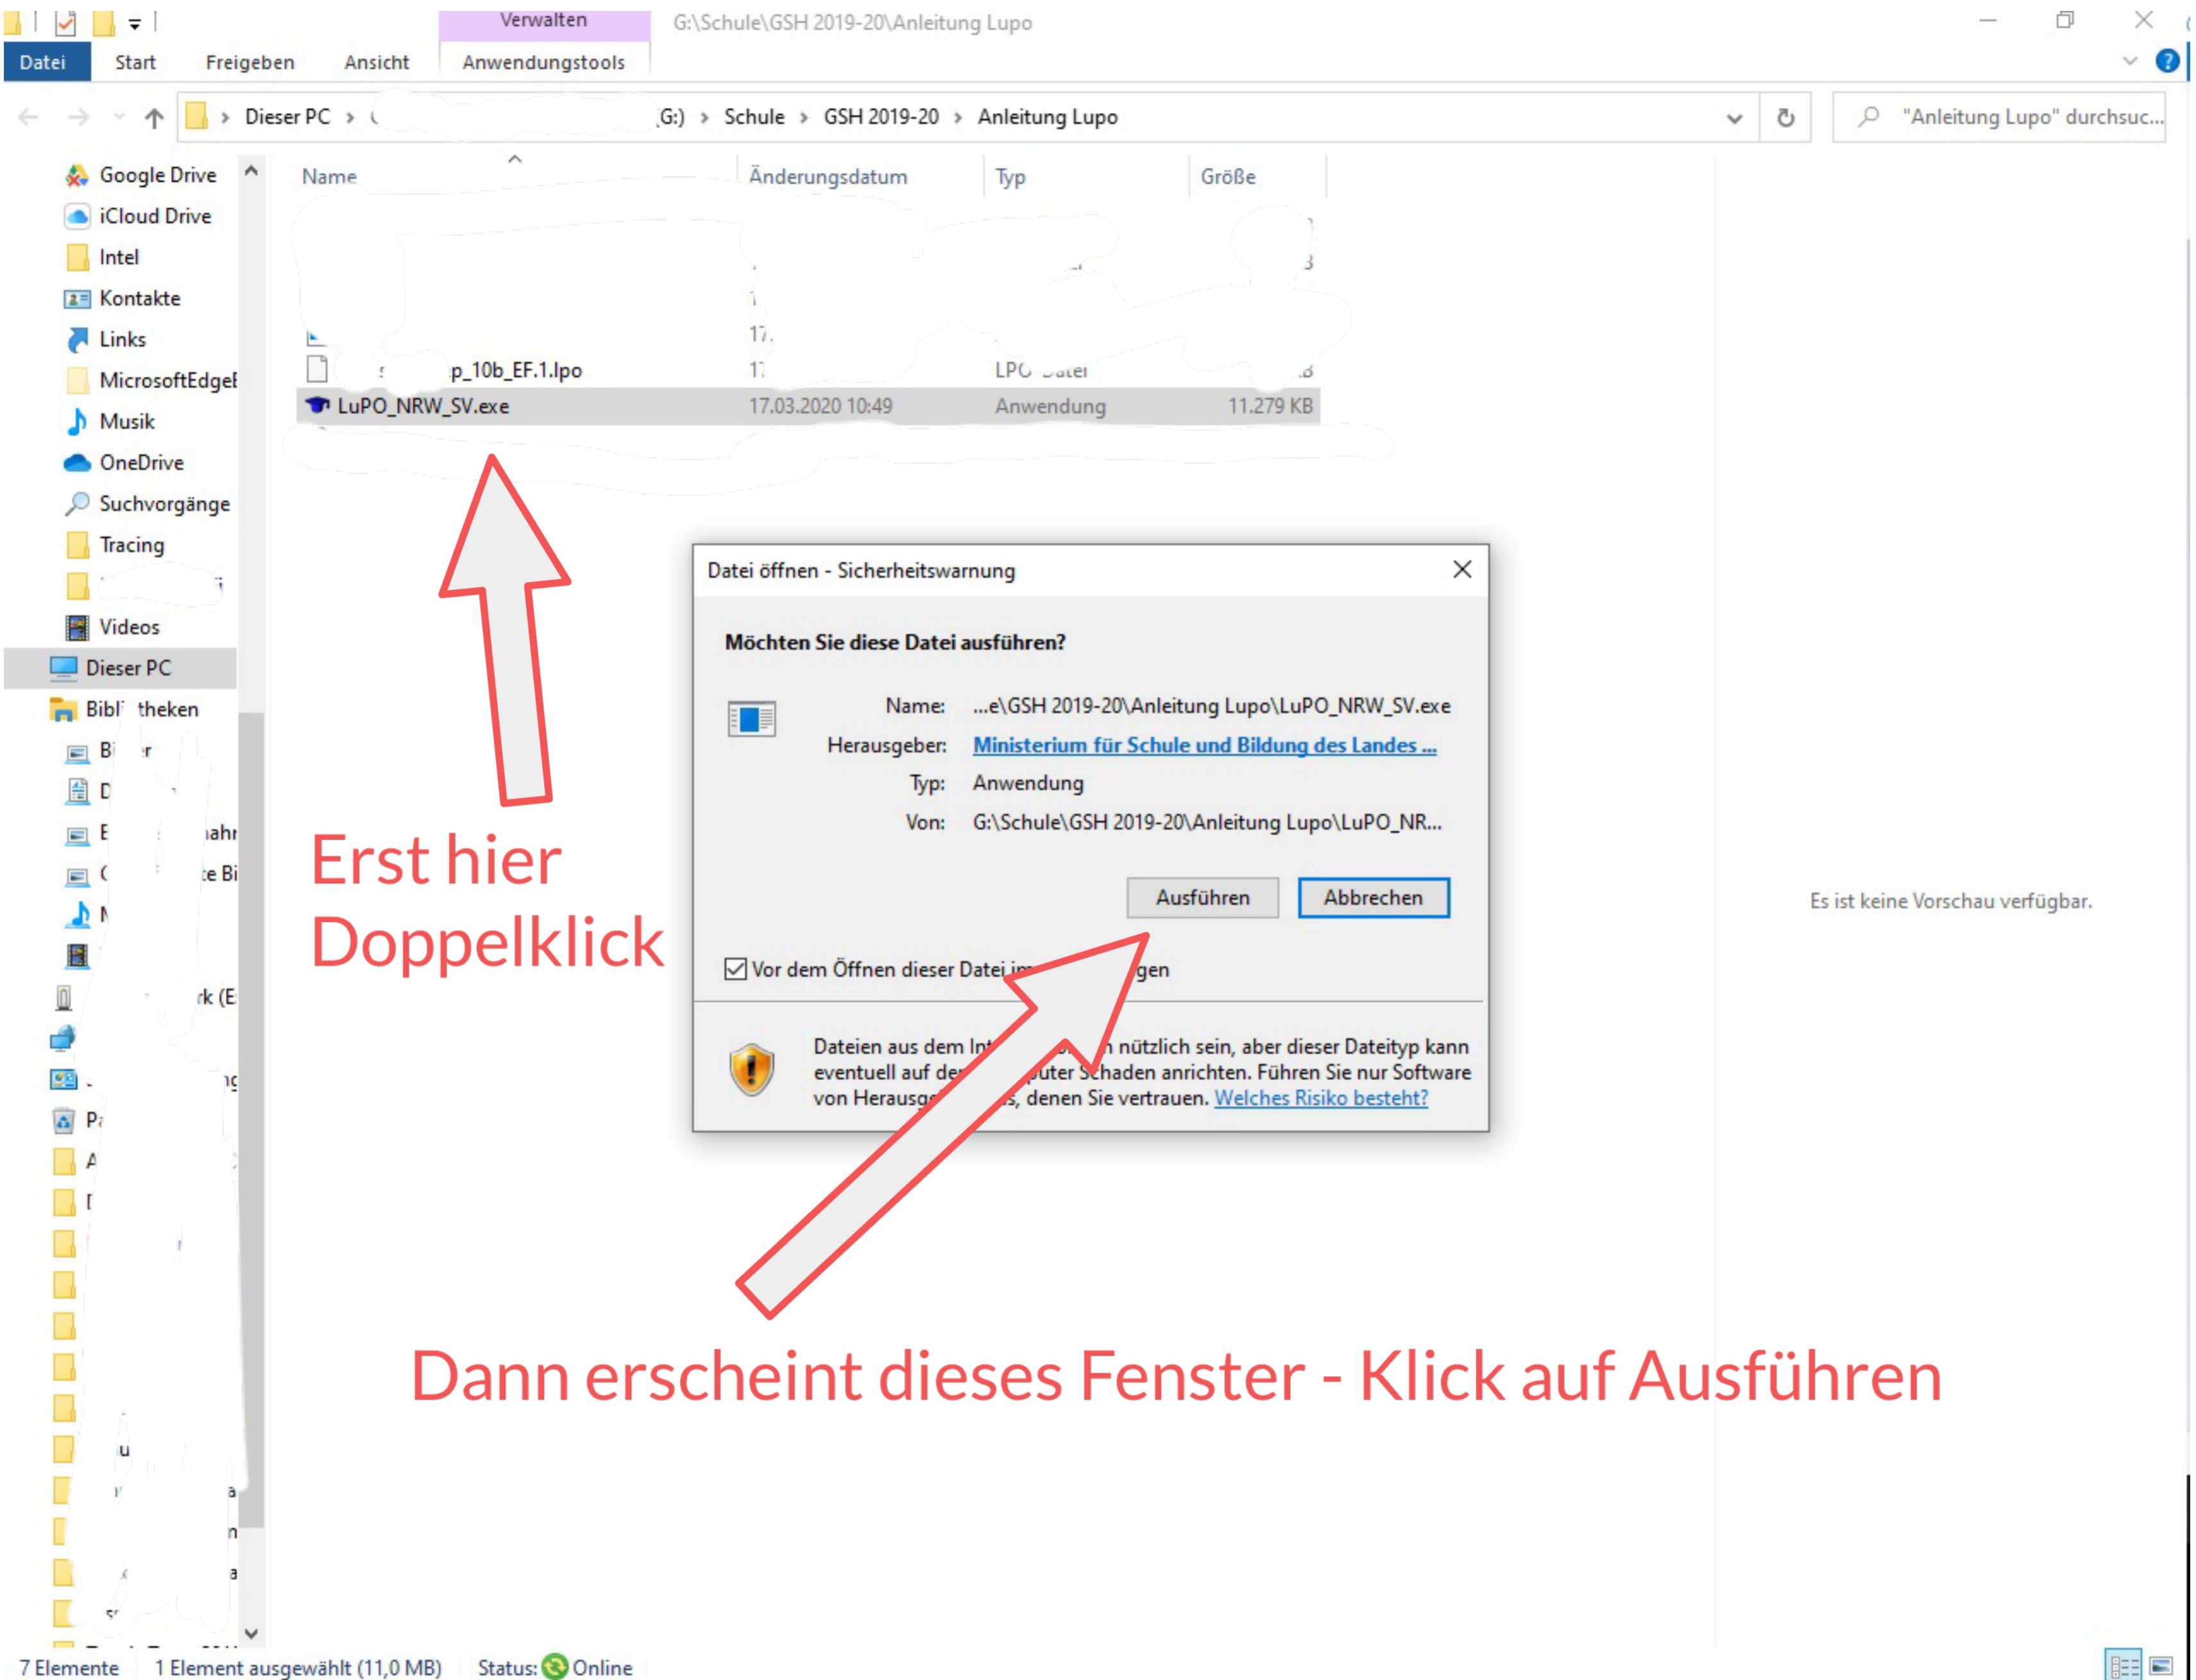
Verwalten
G:\Schule\GSH 2019-20\Anleitung Lupo
Datei Start Freigeben Ansicht Anwendungstools
Dieser PC › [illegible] G:) › Schule › GSH 2019-20 › Anleitung Lupo
"Anleitung Lupo" durchsuc...

Google Drive
iCloud Drive
Intel
Kontakte
Links
MicrosoftEdge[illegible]
Musik
OneDrive
Suchvorgänge
Tracing
Videos
Dieser PC
Bibl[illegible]theken

| Name | Änderungsdatum | Typ | Größe |
|---|---|---|---|
| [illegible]p_10b_EF.1.lpo | 17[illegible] | LPO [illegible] | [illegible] |
| LuPO_NRW_SV.exe | 17.03.2020 10:49 | Anwendung | 11.279 KB |

Erst hier Doppelklick

Datei öffnen - Sicherheitswarnung
Möchten Sie diese Datei ausführen?
Name: ...e\GSH 2019-20\Anleitung Lupo\LuPO_NRW_SV.exe
Herausgeber: Ministerium für Schule und Bildung des Landes ...
Typ: Anwendung
Von: G:\Schule\GSH 2019-20\Anleitung Lupo\LuPO_NR...
Ausführen Abbrechen
Vor dem Öffnen dieser Datei im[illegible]gen
Dateien aus dem In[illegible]n nützlich sein, aber dieser Dateityp kann eventuell auf de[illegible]puter Schaden anrichten. Führen Sie nur Software von Herausg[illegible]s, denen Sie vertrauen. Welches Risiko besteht?

Es ist keine Vorschau verfügbar.

Dann erscheint dieses Fenster - Klick auf Ausführen

7 Elemente 1 Element ausgewählt (11,0 MB) Status: Online